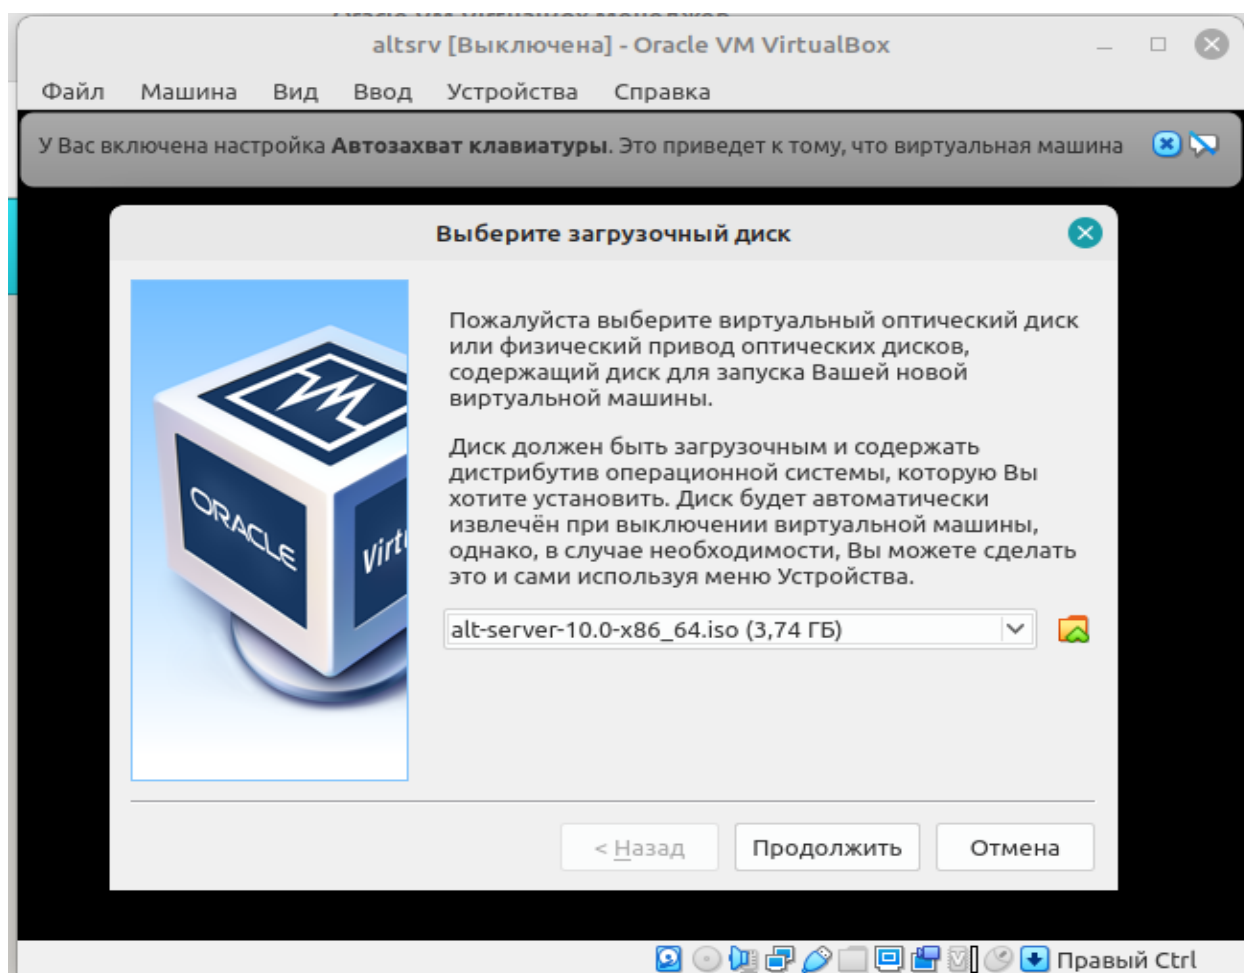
altsrv [Выключена] - Oracle VM VirtualBox

Файл Машина Вид Ввод Устройства Справка

У Вас включена настройка **Автозахват клавиатуры**. Это приведет к тому, что виртуальная машина

Выберите загрузочный диск

ORACLE Virt

Пожалуйста выберите виртуальный оптический диск или физический привод оптических дисков, содержащий диск для запуска Вашей новой виртуальной машины.

Диск должен быть загрузочным и содержать дистрибутив операционной системы, которую Вы хотите установить. Диск будет автоматически извлечён при выключении виртуальной машины, однако, в случае необходимости, Вы можете сделать это и сами используя меню Устройства.

alt-server-10.0-x86_64.iso (3,74 ГБ)

< Назад Продолжить Отмена

Правый Ctrl